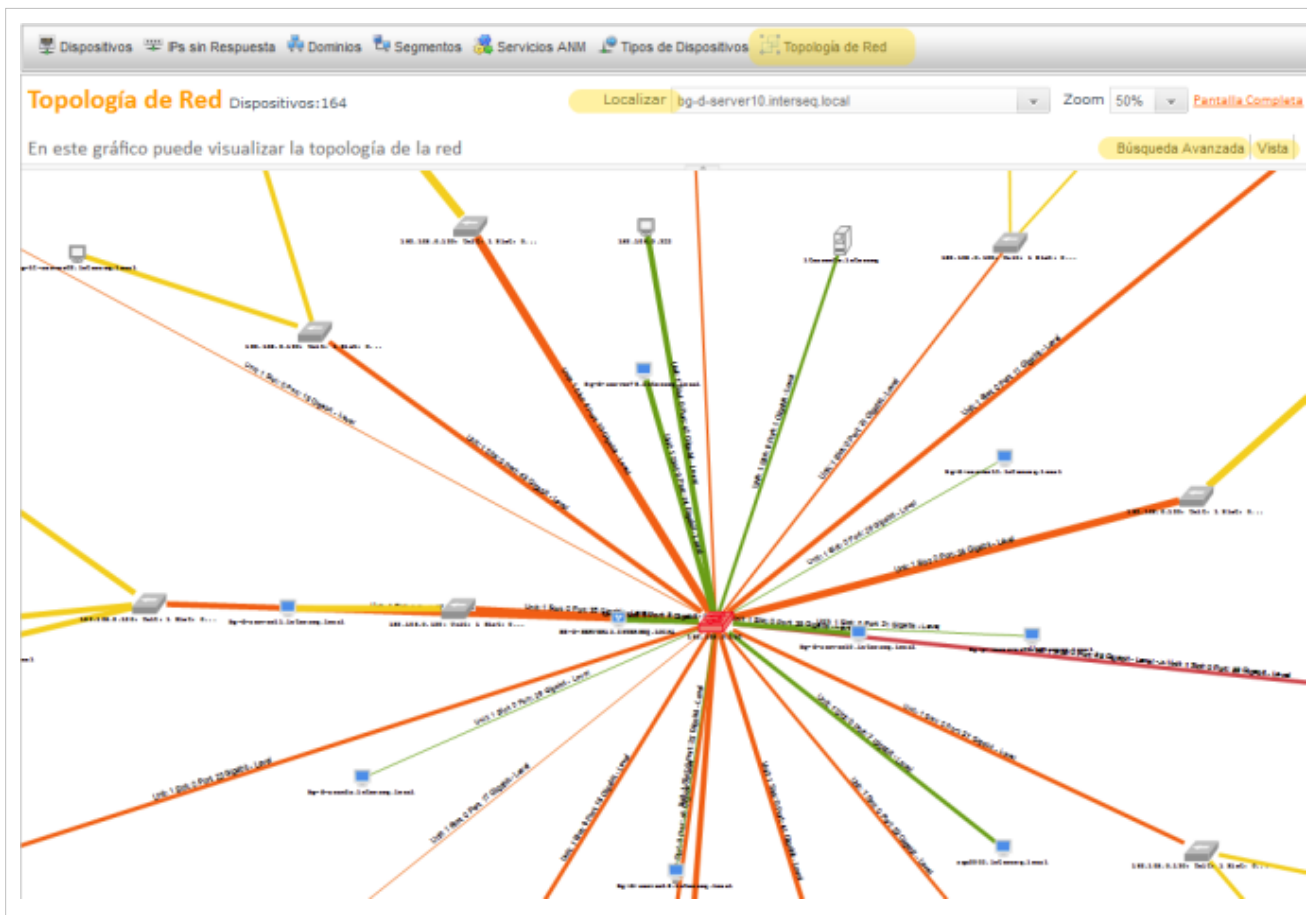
Dispositivos IPs sin Respuesta Dominios Segmentos Servicios ANM Tipos de Dispositivos Topología de Red

Topología de Red Dispositivos:164

Localizar bg-d-server10.interseq.local

Zoom 50% Pantalla Completa

En este gráfico puede visualizar la topología de la red

Búsqueda Avanzada Vista

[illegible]